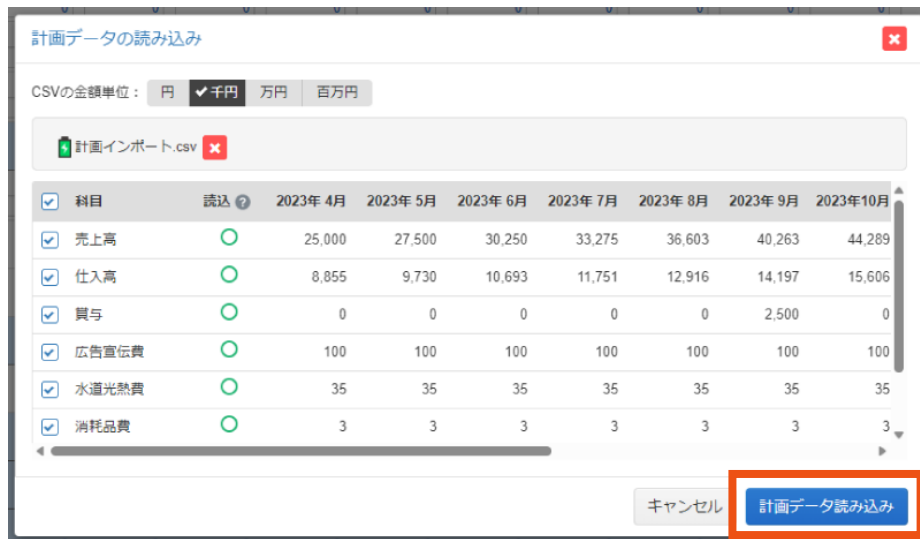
計画データの読み込み

CSVの金額単位： 円 ✔千円 万円 百万円

計画インポート.csv

| 科目 | 読込 | 2023年 4月 | 2023年 5月 | 2023年 6月 | 2023年 7月 | 2023年 8月 | 2023年 9月 | 2023年10月 |
|---|---|---|---|---|---|---|---|---|
| 売上高 | ○ | 25,000 | 27,500 | 30,250 | 33,275 | 36,603 | 40,263 | 44,289 |
| 仕入高 | ○ | 8,855 | 9,730 | 10,693 | 11,751 | 12,916 | 14,197 | 15,606 |
| 賞与 | ○ | 0 | 0 | 0 | 0 | 0 | 2,500 | 0 |
| 広告宣伝費 | ○ | 100 | 100 | 100 | 100 | 100 | 100 | 100 |
| 水道光熱費 | ○ | 35 | 35 | 35 | 35 | 35 | 35 | 35 |
| 消耗品費 | ○ | 3 | 3 | 3 | 3 | 3 | 3 | 3 |

キャンセル 計画データ読み込み